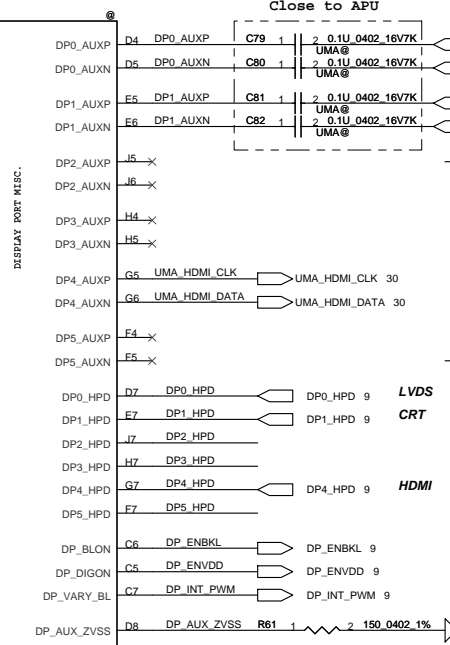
@

Close to APU

DISPLAY PORT MISC.

DP0_AUXP D4 DP0_AUXP C79 1 2 0.1U_0402_16V7K UMA@
DP0_AUXN D5 DP0_AUXN C80 1 2 0.1U_0402_16V7K UMA@

DP1_AUXP E5 DP1_AUXP C81 1 2 0.1U_0402_16V7K UMA@
DP1_AUXN E6 DP1_AUXN C82 1 2 0.1U_0402_16V7K UMA@

DP2_AUXP J5
DP2_AUXN J6

DP3_AUXP H4
DP3_AUXN H5

DP4_AUXP G5 UMA_HDMI_CLK UMA_HDMI_CLK 30
DP4_AUXN G6 UMA_HDMI_DATA UMA_HDMI_DATA 30

DP5_AUXP F4
DP5_AUXN F5

DP0_HPD D7 DP0_HPD DP0_HPD 9 LVDS
DP1_HPD E7 DP1_HPD DP1_HPD 9 CRT
DP2_HPD J7 DP2_HPD
DP3_HPD H7 DP3_HPD
DP4_HPD G7 DP4_HPD DP4_HPD 9 HDMI
DP5_HPD F7 DP5_HPD

DP_BLON C6 DP_ENBKL DP_ENBKL 9
DP_DIGON C5 DP_ENVDD DP_ENVDD 9
DP_VARY_BL C7 DP_INT_PWM DP_INT_PWM 9

DP_AUX_ZVSS D8 DP_AUX_ZVSS R61 1 2 150_0402_1%